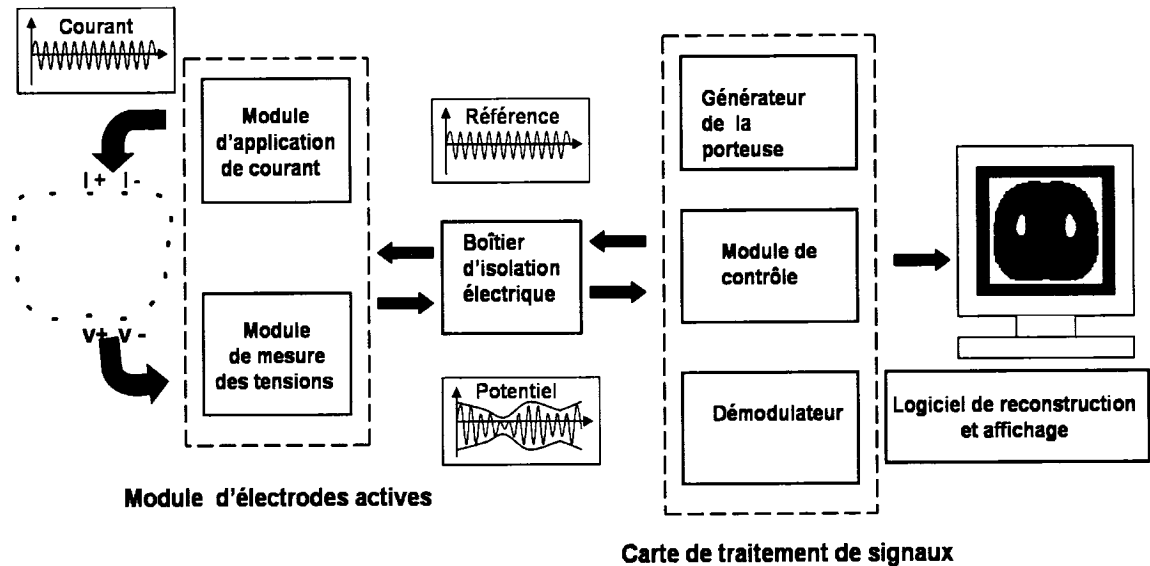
Courant

Module d'application de courant

I+ I-

V+ V -

Module de mesure des tensions

Module d'électrodes actives

Référence

Boîtier d'isolation électrique

Potentiel

Générateur de la porteuse

Module de contrôle

Démodulateur

Carte de traitement de signaux

Logiciel de reconstruction et affichage